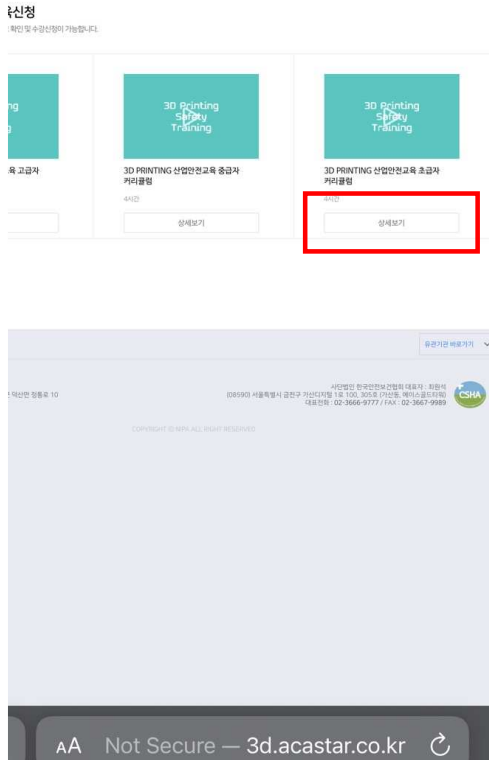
강신청

확인 및 수강신청이 가능합니다.

ng

육 고급자

3D Printing Safety Training

3D PRINTING 산업안전교육 중급자 커리큘럼

4시간

상세보기

3D Printing Safety Training

3D PRINTING 산업안전교육 초급자 커리큘럼

4시간

상세보기

유관기관 바로가기

덕산면 정통로 10

사단법인 한국안전보건협회 대표자 : 최원석
(08590) 서울특별시 금천구 가산디지털 1로 100, 305호 (가산동, 에이스골드타워)
대표전화 : 02-3666-9777 / FAX : 02-3667-9989

CSHA

COPYRIGHT © NIPA ALL RIGHT RESERVED

AA Not Secure — 3d.acastar.co.kr